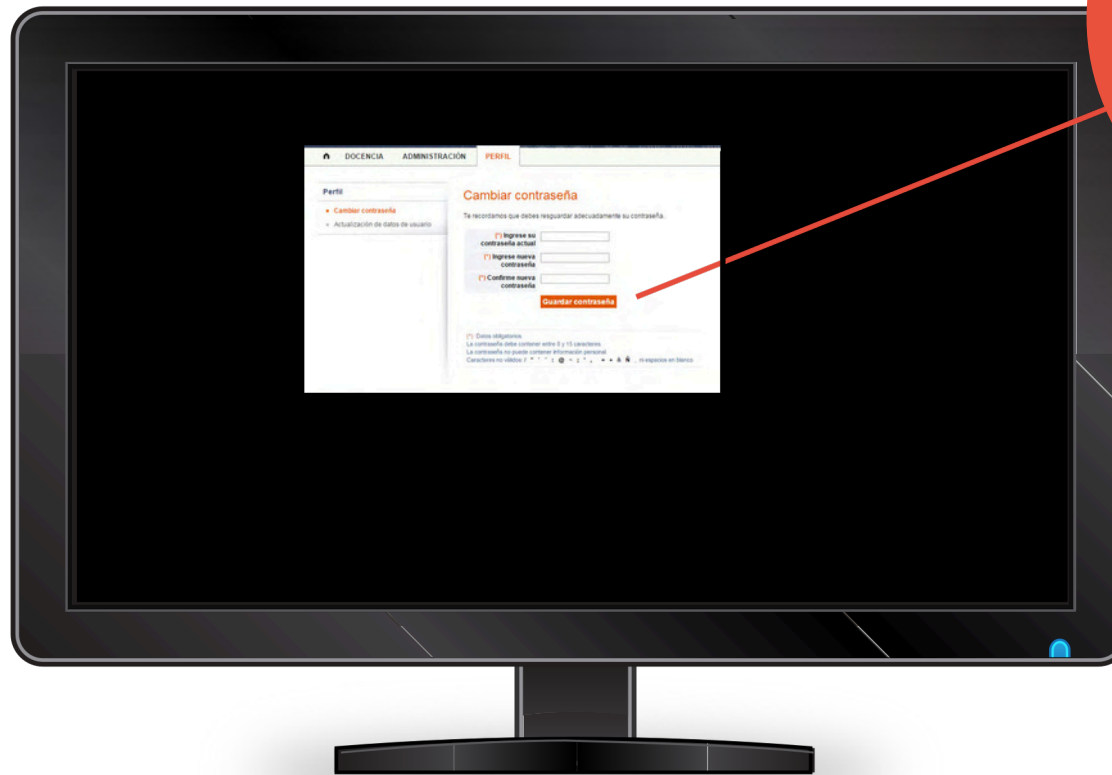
DOCENCIA ADMINISTRACIÓN PERFIL

Perfil

Cambiar contraseña
Actualización de datos de usuario

Cambiar contraseña

Te recordamos que debes resguardar adecuadamente su contraseña.

(*) Ingrese su contraseña actual
(*) Ingrese nueva contraseña
(*) Confirme nueva contraseña

Guardar contraseña

(*) Datos obligatorios
La contraseña debe contener entre 8 y 15 caracteres.
La contraseña no puede contener información personal
Caracteres no válidos: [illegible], ni espacios en blanco